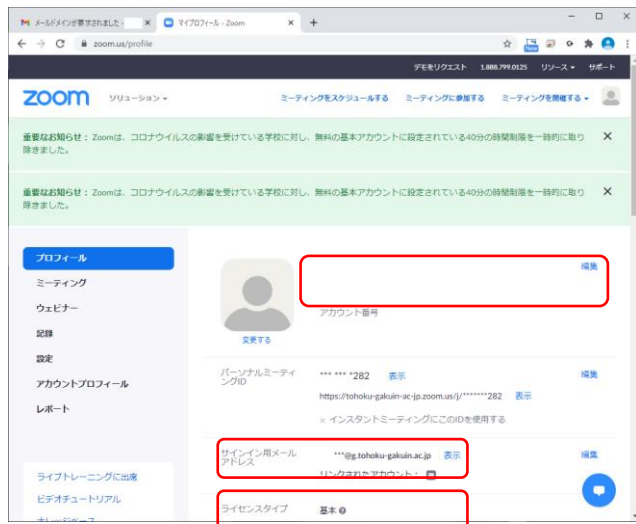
M メールドメインが要求されました - ×
マイプロフィール - Zoom ×
+
zoom.us/profile

デモをリクエスト 1.888.799.0125 リソース サポート

zoom ソリューション

ミーティングをスケジュールする ミーティングに参加する ミーティングを開催する

重要なお知らせ：Zoomは、コロナウイルスの影響を受けている学校に対し、無料の基本アカウントに設定されている40分の時間制限を一時的に取り除きました。 ×

重要なお知らせ：Zoomは、コロナウイルスの影響を受けている学校に対し、無料の基本アカウントに設定されている40分の時間制限を一時的に取り除きました。 ×

プロフィール
ミーティング
ウェビナー
記録
設定
アカウントプロフィール
レポート

ライブトレーニングに出席
ビデオチュートリアル

変更する

編集

アカウント番号

パーソナルミーティングID

*** *** *282 表示

https://tohoku-gakuin-ac-jp.zoom.us/j/*******282 表示

インスタントミーティングにこのIDを使用する

編集

サインイン用メールアドレス

***@g.tohoku-gakuin.ac.jp 表示

リンクされたアカウント：

編集

ライセンスタイプ

基本